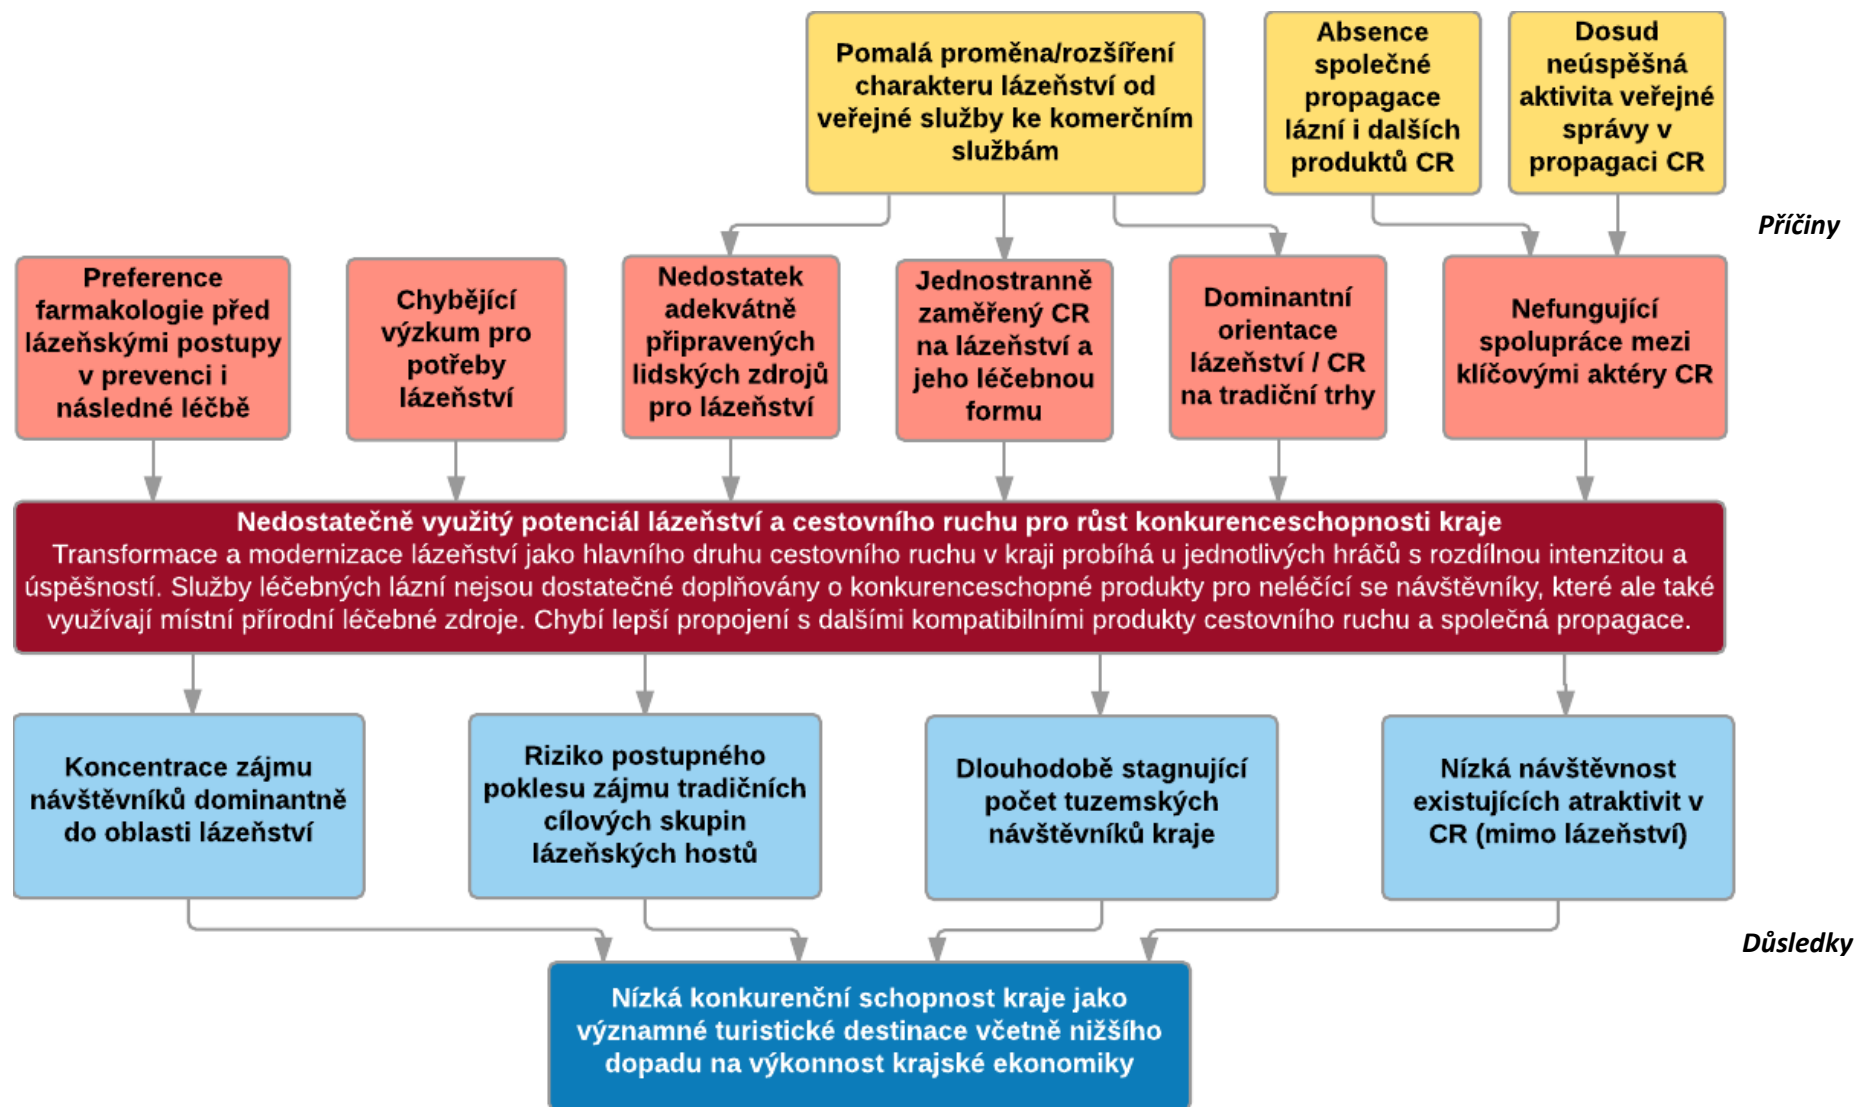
Pomalá proměna/rozšíření charakteru lázeňství od veřejné služby ke komerčním službám

Absence společné propagace lázní i dalších produktů CR

Dosud neúspěšná aktivita veřejné správy v propagaci CR

Příčiny

Preference farmakologie před lázeňskými postupy v prevenci i následné léčbě

Chybějící výzkum pro potřeby lázeňství

Nedostatek adekvátně připravených lidských zdrojů pro lázeňství

Jednostranně zaměřený CR na lázeňství a jeho léčebnou formu

Dominantní orientace lázeňství / CR na tradiční trhy

Nefungující spolupráce mezi klíčovými aktéry CR

Nedostatečně využitý potenciál lázeňství a cestovního ruchu pro růst konkurenceschopnosti kraje
Transformace a modernizace lázeňství jako hlavního druhu cestovního ruchu v kraji probíhá u jednotlivých hráčů s rozdílnou intenzitou a úspěšností. Služby léčebných lázní nejsou dostatečně doplňovány o konkurenceschopné produkty pro neléčící se návštěvníky, které ale také využívají místní přírodní léčebné zdroje. Chybí lepší propojení s dalšími kompatibilními produkty cestovního ruchu a společná propagace.

Koncentrace zájmu návštěvníků dominantně do oblasti lázeňství

Riziko postupného poklesu zájmu tradičních cílových skupin lázeňských hostů

Dlouhodobě stagnující počet tuzemských návštěvníků kraje

Nízká návštěvnost existujících atraktivit v CR (mimo lázeňství)

Důsledky

Nízká konkurenční schopnost kraje jako významné turistické destinace včetně nižšího dopadu na výkonnost krajské ekonomiky